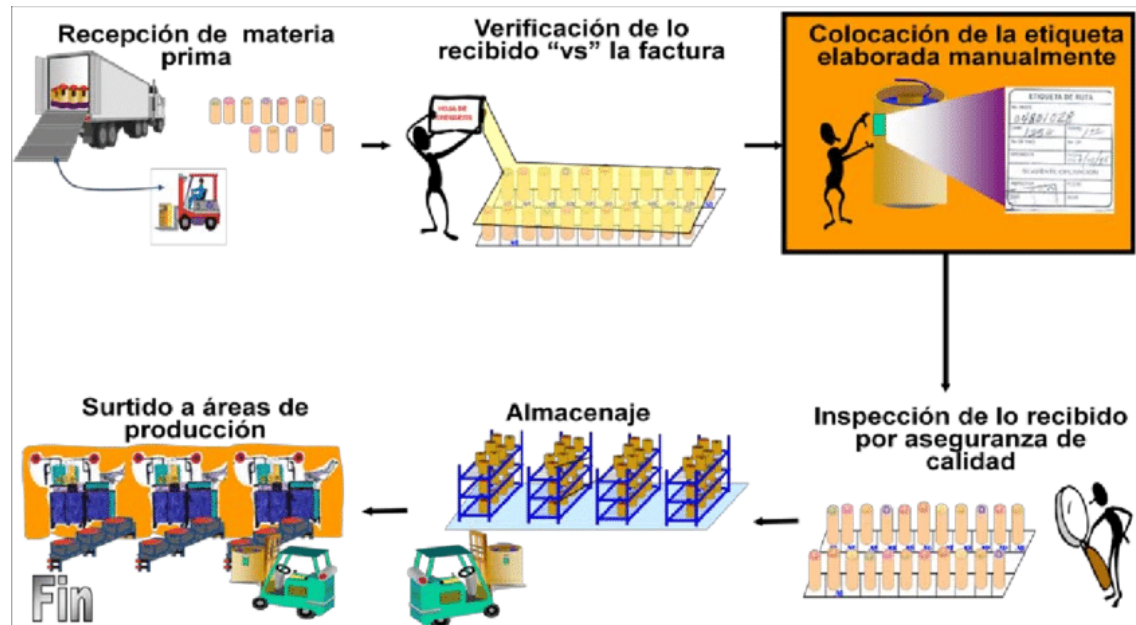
Recepción de materia prima

Verificación de lo recibido "vs" la factura

HOJA DE EMBARQUE

Colocación de la etiqueta elaborada manualmente

ETIQUETA DE RUTA

Inspección de lo recibido por aseguranza de calidad

Almacenaje

Surtido a áreas de producción

Fin